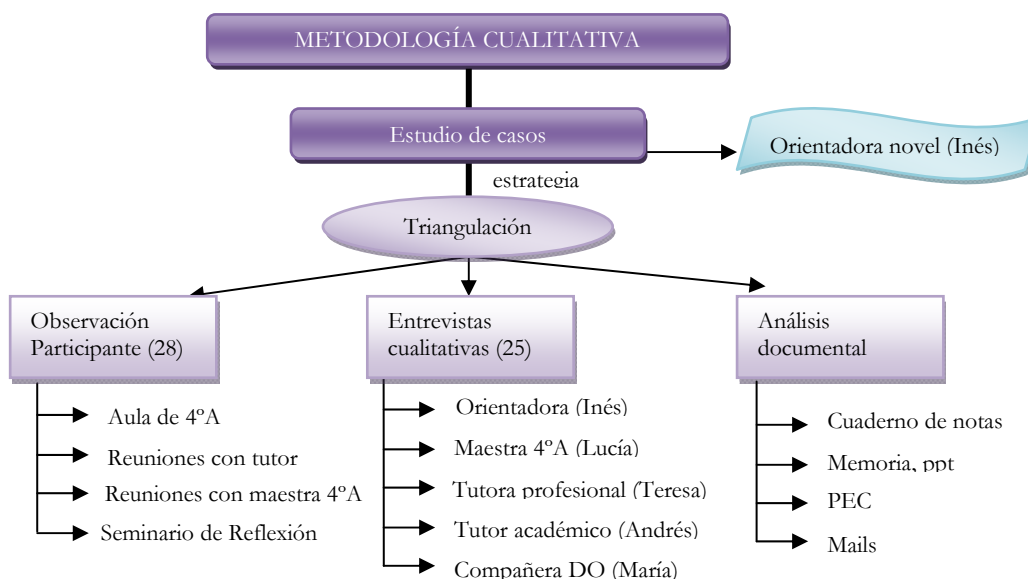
METODOLOGÍA CUALITATIVA

Estudio de casos

Orientadora novel (Inés)

estrategia

Triangulación

Observación Participante (28)

Aula de 4ºA

Reuniones con tutor

Reuniones con maestra 4ºA

Seminario de Reflexión

Entrevistas cualitativas (25)

Orientadora (Inés)

Maestra 4ºA (Lucía)

Tutora profesional (Teresa)

Tutor académico (Andrés)

Compañera DO (María)

Análisis documental

Cuaderno de notas

Memoria, ppt

PEC

Mails